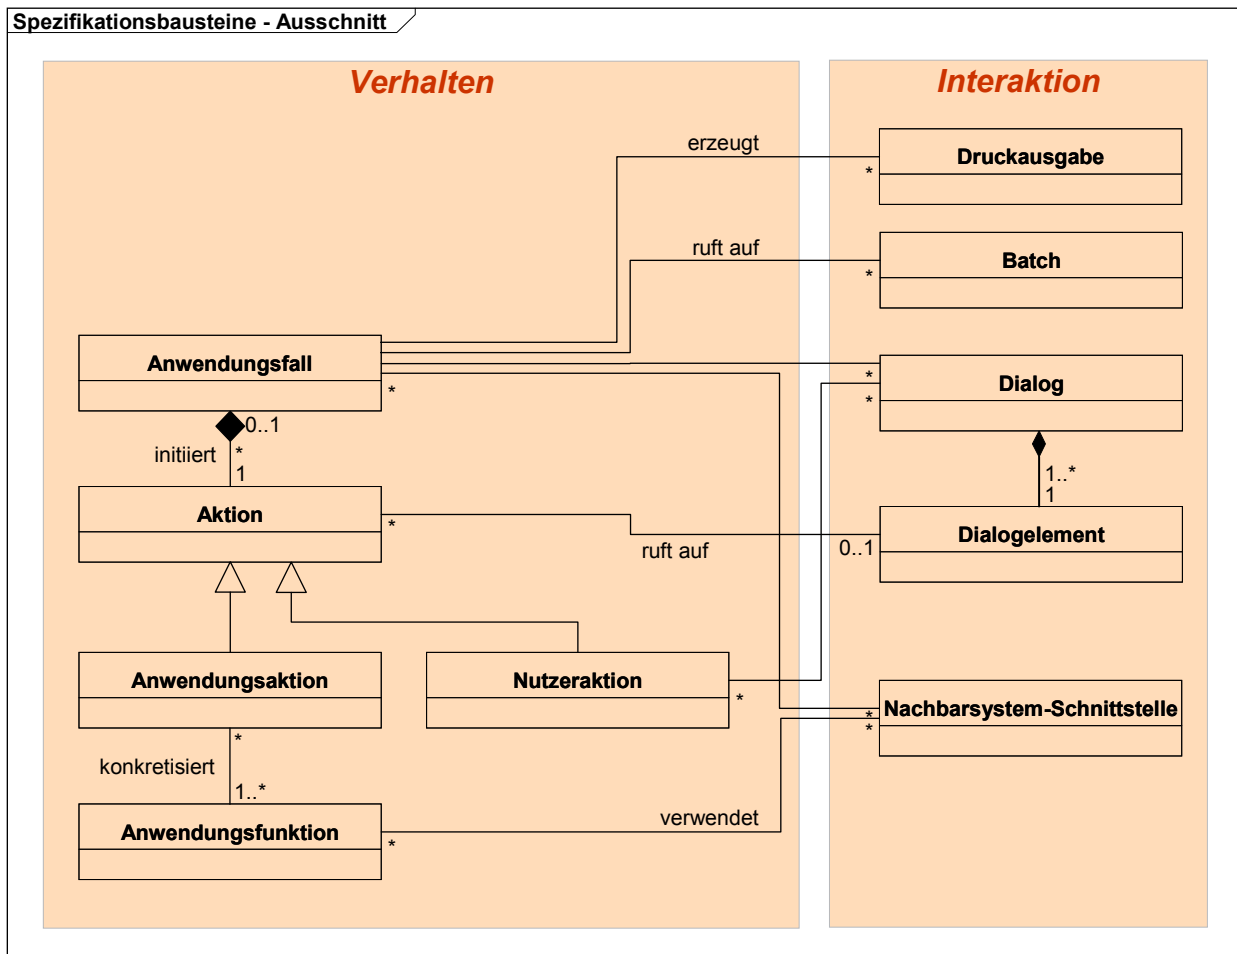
Spezifikationsbausteine - Ausschnitt

Verhalten

Interaktion

erzeugt

Druckausgabe

ruft auf

Batch

Anwendungsfall

Dialog

0..1

initiiert

1

Aktion

ruft auf

0..1

Dialogelement

1..*

1

Anwendungsaktion

Nutzeraktion

Nachbarsystem-Schnittstelle

konkretisiert

1..*

Anwendungsfunktion

verwendet

*

*

*

*

*

*

*

*

*

*

*

*